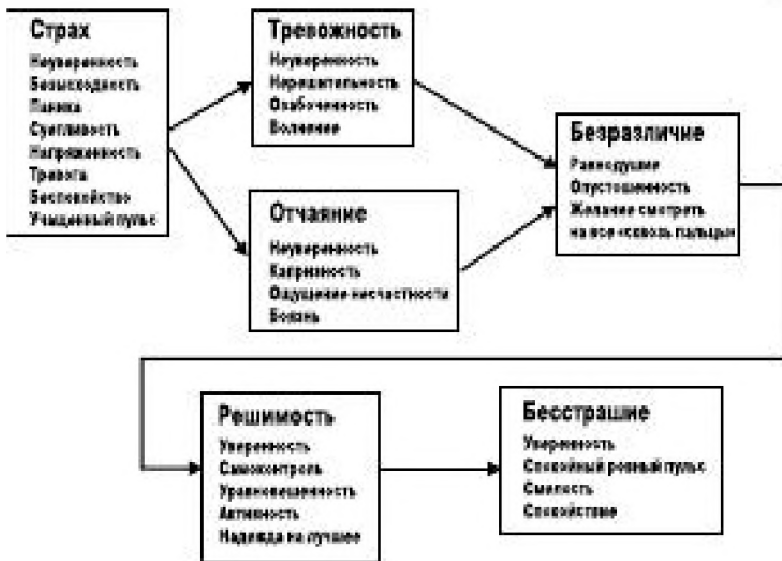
Страх
Неуверенность
Безысходность
Паника
Суетливость
Напряженность
Тревога
Беспокойство
Учащенный пульс

Тревожность
Неуверенность
Нерешительность
Озабоченность
Волнение

Отчаяние
Неуверенность
Капризность
Ощущение несчастности
Боязнь

Безразличие
Равнодушие
Опустошенность
Желание смотреть на все «сквозь пальцы»

Решимость
Уверенность
Самоконтроль
Уравновешенность
Активность
Надежда на лучшее

Бесстрашие
Уверенность
Спокойный ровный пульс
Смелость
Спокойствие